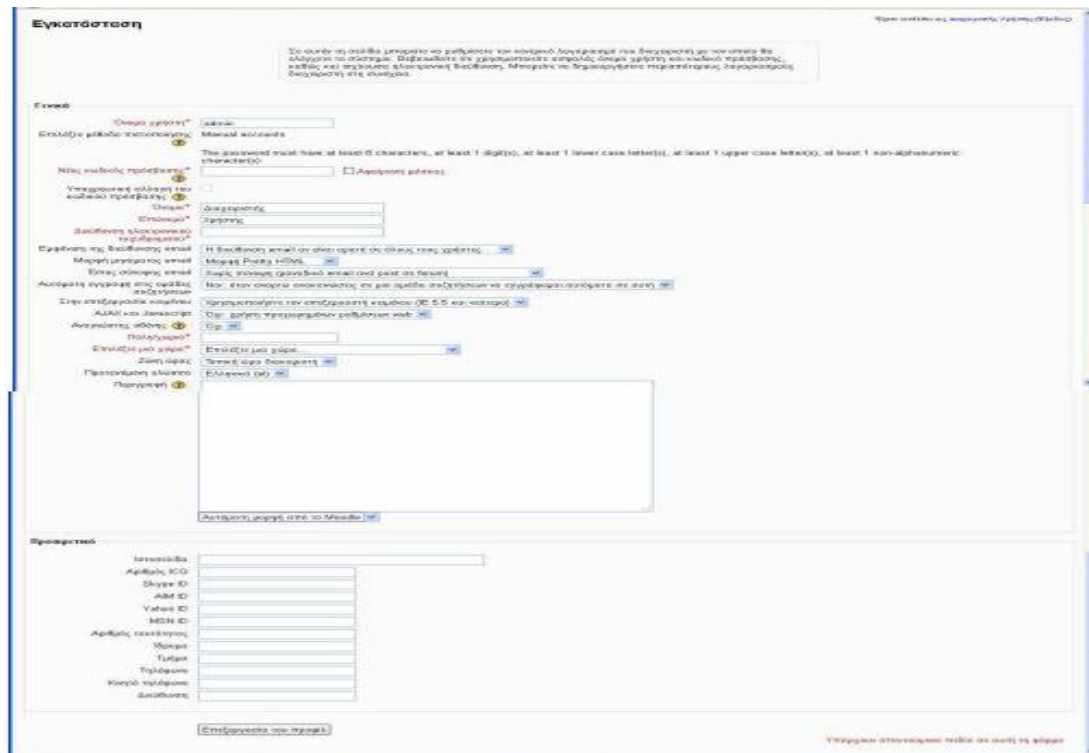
Εγκατάσταση

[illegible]

Σε αυτήν τη σελίδα μπορείτε να ρυθμίσετε τον κεντρικό λογαριασμό του διαχειριστή με τον οποίο θα ελέγχετε το σύστημα. Βεβαιωθείτε ότι χρησιμοποιείτε ασφαλές όνομα χρήστη και κωδικό πρόσβασης, καθώς και ισχύουσα ηλεκτρονική διεύθυνση. Μπορείτε να δημιουργήσετε περισσότερους λογαριασμούς διαχειριστή στη συνέχεια.

Γενικά

Όνομα χρήστη* admin

Επιλέξτε μέθοδο πιστοποίησης Manual accounts

The password must have at least 8 characters, at least 1 digit(s), at least 1 lower case letter(s), at least 1 upper case letter(s), at least 1 non-alphanumeric character(s)

Νέος κωδικός πρόσβασης* Αφαίρεση μάσκας

Υποχρεωτική αλλαγή του κωδικού πρόσβασης

Όνομα* Διαχειριστής

Επώνυμο* Χρήστης

Διεύθυνση ηλεκτρονικού ταχυδρομείου*

Εμφάνιση της διεύθυνσης email Η διεύθυνση email σε είναι ορατή σε όλους τους χρήστες

Μορφή μηνύματος email Μορφή Pretty HTML

Είδος σύνοψης email Χωρίς σύνοψη (μοναδικό email ανά post σε forum)

Αυτόματη εγγραφή στις ομάδες συζήτησης Ναι: όταν σχολιάζω σε μια ομάδα συζήτησης να εγγράφομαι αυτόματα σε αυτή

Στην επεξεργασία κειμένου Χρησιμοποιήστε τον επεξεργαστή κειμένου (IE 5.5 και νεότερο)

AJAX και Javascript Όχι: χρήση προχωρημένων ρυθμίσεων web

Αναγνώστες οθόνης Όχι

Πόλη/χωριό*

Επιλέξτε μια χώρα* Επιλέξτε μια χώρα...

Ζώνη ώρας Τοπική ώρα διακομιστή

Προτιμώμενη γλώσσα Ελληνικά (el)

Περιγραφή

Αυτόματη μορφή από το Moodle

Προαιρετικό

Ιστοσελίδα

Αριθμός ICQ

Skype ID

AIM ID

Yahoo ID

MSN ID

Αριθμός ταυτότητας

Ίδρυμα

Τμήμα

Τηλέφωνο

Κινητό τηλέφωνο

Διεύθυνση

Ενημέρωση του προφίλ

Υπάρχουν υποχρεωτικά πεδία σε αυτή τη φόρμα